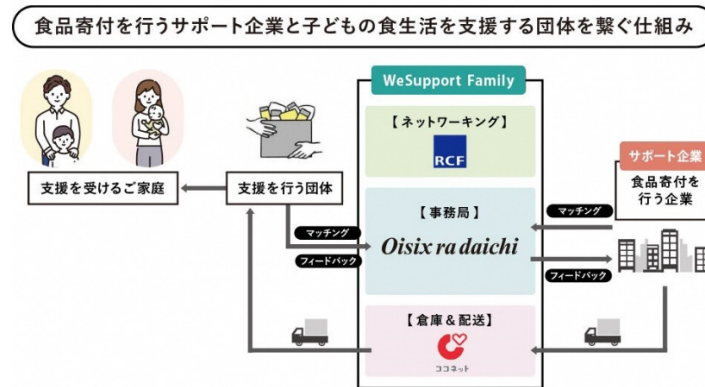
食品寄付を行うサポート企業と子どもの食生活を支援する団体を繋ぐ仕組み

WeSupport Family

【ネットワーキング】

RCF

支援を受けるご家庭

支援を行う団体

【事務局】

Oisix ra daichi

マッチング

フィードバック

マッチング

フィードバック

サポート企業

食品寄付を行う企業

【倉庫＆配送】

ココネット